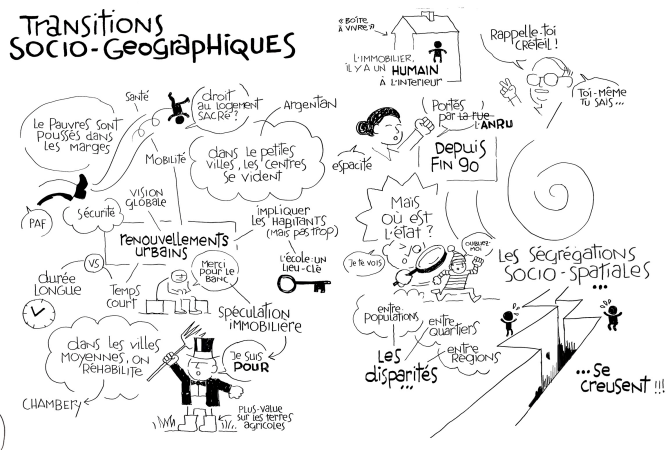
Transitions Socio-Geographiques

Santé

droit au logement sacré ?

Argenton

Le Pauvres sont poussés dans les marges

Mobilité

dans les petites villes, les centres se vident

Vision globale

PAF

Sécurité

impliquer les habitants (mais pas trop)

renouvellements urbains

Merci pour le banc

L'école : un lieu-clé

durée longue

VS

Temps court

Spéculation immobilière

dans les villes moyennes, on réhabilite

Je suis pour

Chambery

Plus-value sur les terres agricoles

« Boîte à vivre »

L'immobilier, il y a un humain à l'intérieur

Rappelle-toi Créteil !

Toi-même tu sais...

Portés par la rue

L'ANRU

Depuis fin 90

espacité

Mais où est l'état ?

Oubliez-moi

Je te vois

Les ségrégations socio-spatiales ...

entre populations

entre quartiers

entre régions

Les disparités ...

... se creusent !!!